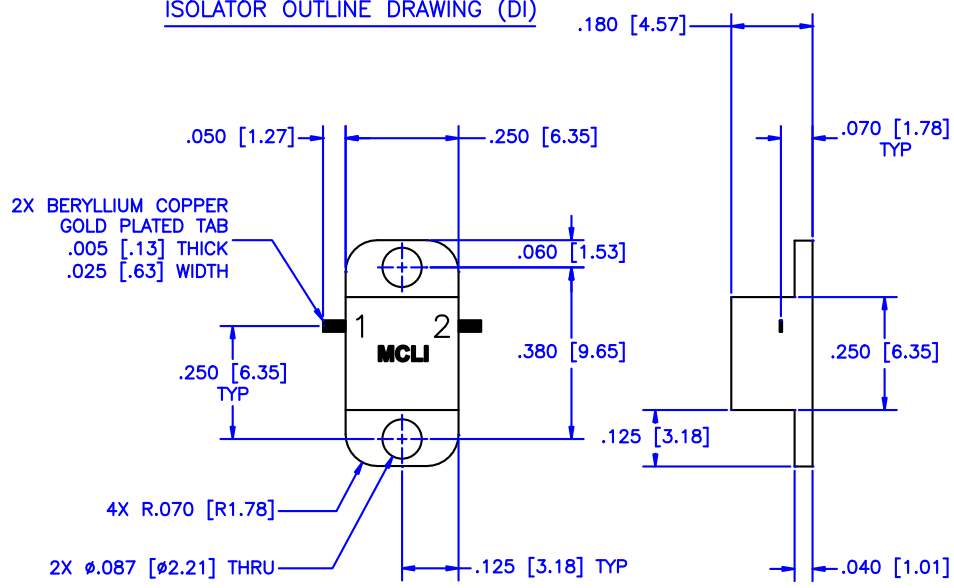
ISOLATOR OUTLINE DRAWING (DI)

.180 [4.57]

.050 [1.27]

.250 [6.35]

.070 [1.78]
TYP

2X BERYLLIUM COPPER
GOLD PLATED TAB
.005 [.13] THICK
.025 [.63] WIDTH

.060 [1.53]

1

2

MCLI

.380 [9.65]

.250 [6.35]
TYP

.250 [6.35]

.125 [3.18]

4X R.070 [R1.78]

2X ø.087 [ø2.21] THRU

.125 [3.18] TYP

.040 [1.01]